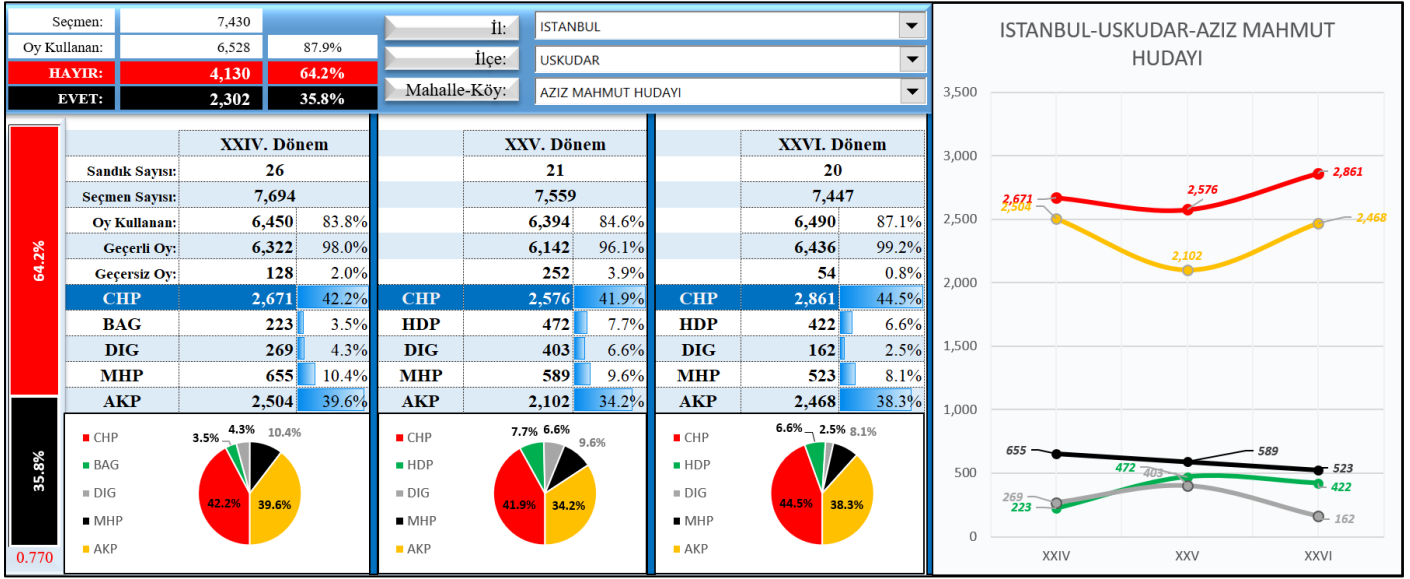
| Seçmen: | 7,430 | |
|---|---|---|
| Oy Kullanan: | 6,528 | 87.9% |
| HAYIR: | 4,130 | 64.2% |
| EVET: | 2,302 | 35.8% |

İl: ISTANBUL
İlçe: USKUDAR
Mahalle-Köy: AZIZ MAHMUT HUDAYI

64.2%
35.8%
0.770

| | XXIV. Dönem | | XXV. Dönem | | | XXVI. Dönem | | |
|---|---|---|---|---|---|---|---|---|
| Sandık Sayısı: | 26 | | | 21 | | | 20 | |
| Seçmen Sayısı: | 7,694 | | | 7,559 | | | 7,447 | |
| Oy Kullanan: | 6,450 | 83.8% | | 6,394 | 84.6% | | 6,490 | 87.1% |
| Geçerli Oy: | 6,322 | 98.0% | | 6,142 | 96.1% | | 6,436 | 99.2% |
| Geçersiz Oy: | 128 | 2.0% | | 252 | 3.9% | | 54 | 0.8% |
| CHP | 2,671 | 42.2% | CHP | 2,576 | 41.9% | CHP | 2,861 | 44.5% |
| BAG | 223 | 3.5% | HDP | 472 | 7.7% | HDP | 422 | 6.6% |
| DIG | 269 | 4.3% | DIG | 403 | 6.6% | DIG | 162 | 2.5% |
| MHP | 655 | 10.4% | MHP | 589 | 9.6% | MHP | 523 | 8.1% |
| AKP | 2,504 | 39.6% | AKP | 2,102 | 34.2% | AKP | 2,468 | 38.3% |

CHP
BAG
DIG
MHP
AKP
3.5% 4.3% 10.4% 42.2% 39.6%

CHP
HDP
DIG
MHP
AKP
7.7% 6.6% 9.6% 41.9% 34.2%

CHP
HDP
DIG
MHP
AKP
6.6% 2.5% 8.1% 44.5% 38.3%

ISTANBUL-USKUDAR-AZIZ MAHMUT HUDAYI

3,500
3,000
2,500
2,000
1,500
1,000
500
0

2,671 2,576 2,861
2,504 2,102 2,468
655 589 523
472 403 422
269 223 162

XXIV XXV XXVI